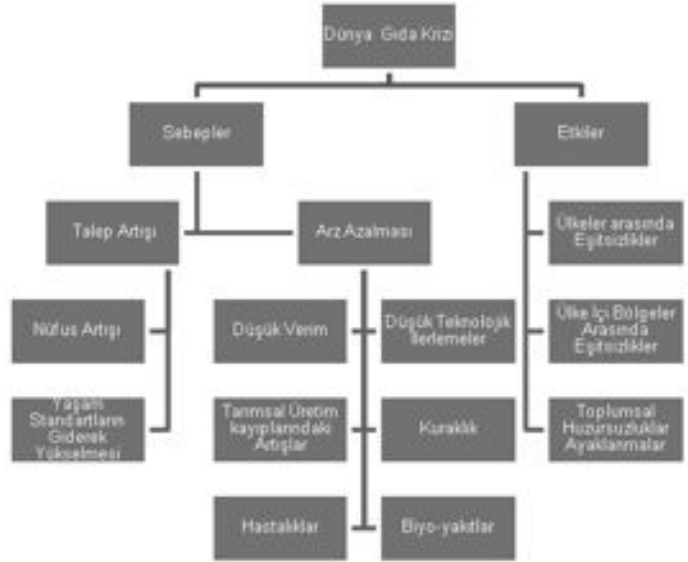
Dünya Gıda Krizi

Sebepler

Etkiler

Talep Artışı

Arz Azalması

Ülkeler arasında Eşitsizlikler

Nüfus Artışı

Yaşam Standartların Giderek Yükselmesi

Düşük Verim

Düşük Teknolojik İlerlemeler

Tarımsal Üretim kayıplarındaki Artışlar

Kuraklık

Hastalıklar

Biyo-yakıtlar

Ülke İçi Bölgeler Arasında Eşitsizlikler

Toplumsal Huzursuzluklar Ayaklanmalar